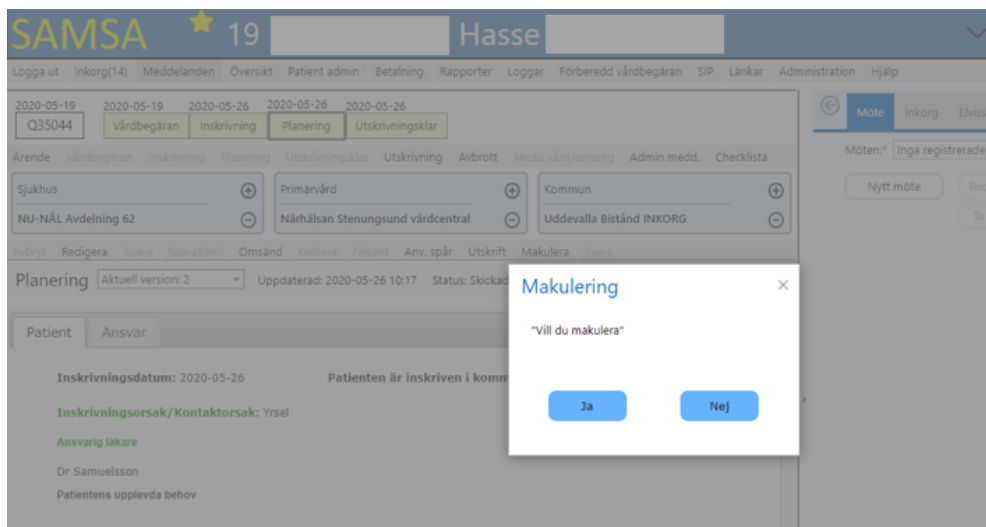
SAMSA 19 Hasse

Logga ut Inkorg(14) Meddelanden Översikt Patient admin Betalning Rapporter Loggar Förberedd vårdbegäran SIP Länkar Administration Hjälp

2020-05-19 Q35044
2020-05-19 Vårdbegäran
2020-05-26 Inskrivning
2020-05-26 Planering
2020-05-26 Utskrivningsklar

Ärende Vårdbegäran Inskrivning Planering Utskrivningsklar Utskrivning Avbrott Medd vård/omsorg Admin medd. Checklista

Sjukhus
NU-NÄL Avdelning 62

Primärvård
Närhälsan Stenungsund vårdcentral

Kommun
Uddevalla Bistånd INKORG

Avbryt Redigera Spara Spara Sänd Omsänd Kvittera Felsänt Anv. spår Utskrift Makulera Svara

Planering Aktuell version: 2 Uppdaterad: 2020-05-26 10:17 Status: Skickad

Patient Ansvar

Inskrivningsdatum: 2020-05-26 Patienten är inskriven i komm

Inskrivningsorsak/Kontaktorsak: Yrsel

Ansvarig läkare

Dr Samuelsson

Patientens upplevda behov

Möte Inkorg Elviss

Möten:* Inga registrerade

Nytt möte

Makulering ×

"Vill du makulera"

Ja Nej